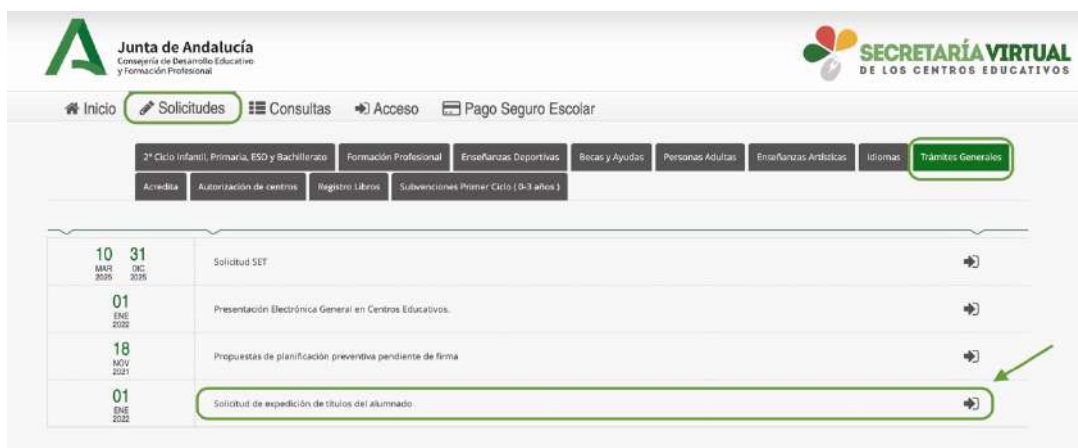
Junta de Andalucía
Consejería de Desarrollo Educativo y Formación Profesional

SECRETARÍA VIRTUAL
DE LOS CENTROS EDUCATIVOS

Inicio | Solicitudes | Consultas | Acceso | Pago Seguro Escolar

2º Ciclo Infantil, Primaria, ESO y Bachillerato | Formación Profesional | Enseñanzas Deportivas | Becas y Ayudas | Personas Adultas | Enseñanzas Artísticas | Idiomas | Trámites Generales
Acredita | Autorización de centros | Registro Libros | Subvenciones Primer Ciclo (0-3 años)

| | |
|---|---|
| 10 MAR 2025 31 DIC 2025 | Solicitud SET |
| 01 ENE 2022 | Presentación Electrónica General en Centros Educativos. |
| 18 NOV 2021 | Propuestas de planificación preventiva pendiente de firma |
| 01 ENE 2022 | Solicitud de expedición de títulos del alumnado |